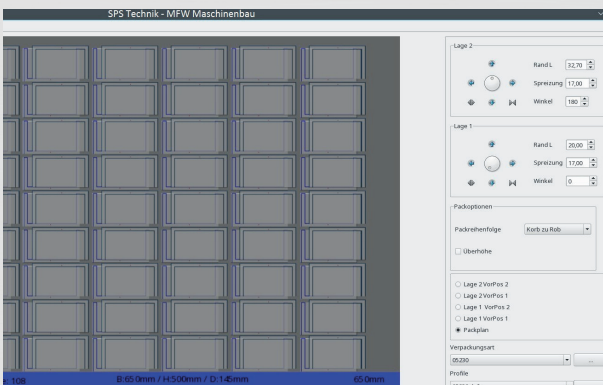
SPS Technik - MFW Maschinenbau

Lage 2

Rand L 32,70

Spreizung 17,00

Winkel 180

Lage 1

Rand L 20,00

Spreizung 17,00

Winkel 0

Packoptionen

Packreihenfolge Korb zu Rob

Überhöhe

Lage 2 VorPos 2

Lage 2 VorPos 1

Lage 1 VorPos 2

Lage 1 VorPos 1

Packplan

Verpackungsart

05230

Profile

t: 108 B:650mm / H:500mm / D:145mm 650mm